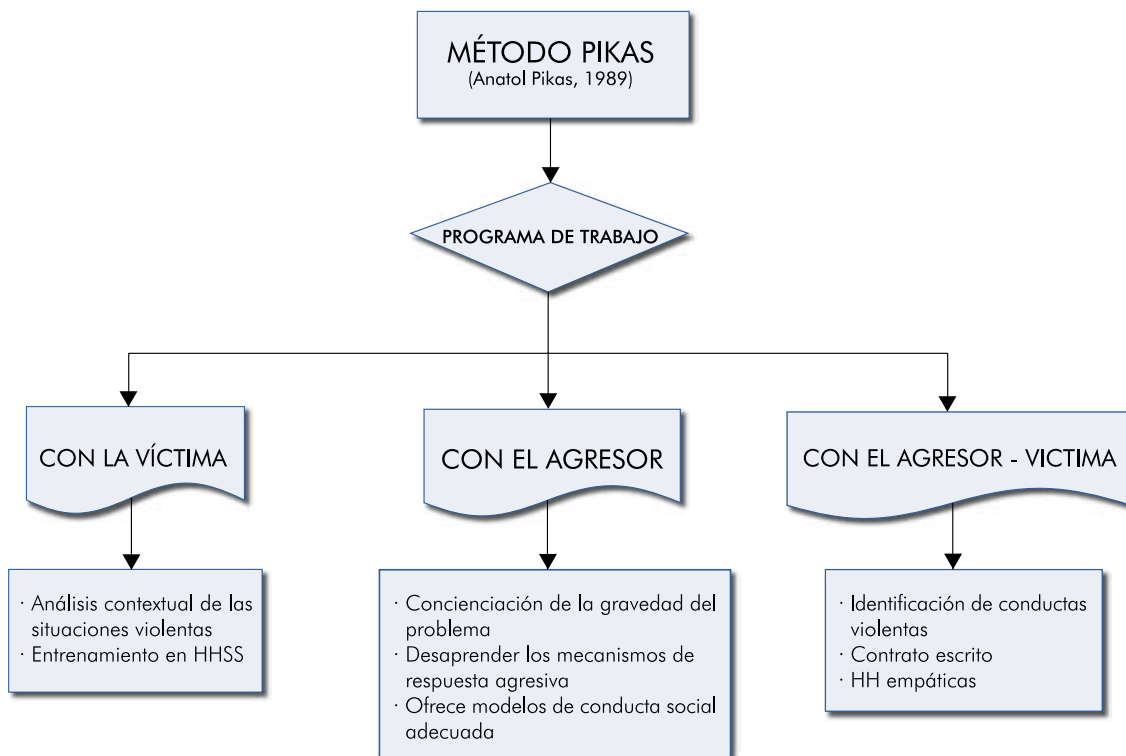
MÉTODO PIKAS
(Anatol Pikas, 1989)

PROGRAMA DE TRABAJO

CON LA VÍCTIMA

· Análisis contextual de las situaciones violentas
· Entrenamiento en HHSS

CON EL AGRESOR

· Concienciación de la gravedad del problema
· Desaprender los mecanismos de respuesta agresiva
· Ofrece modelos de conducta social adecuada

CON EL AGRESOR - VICTIMA

· Identificación de conductas violentas
· Contrato escrito
· HH empáticas